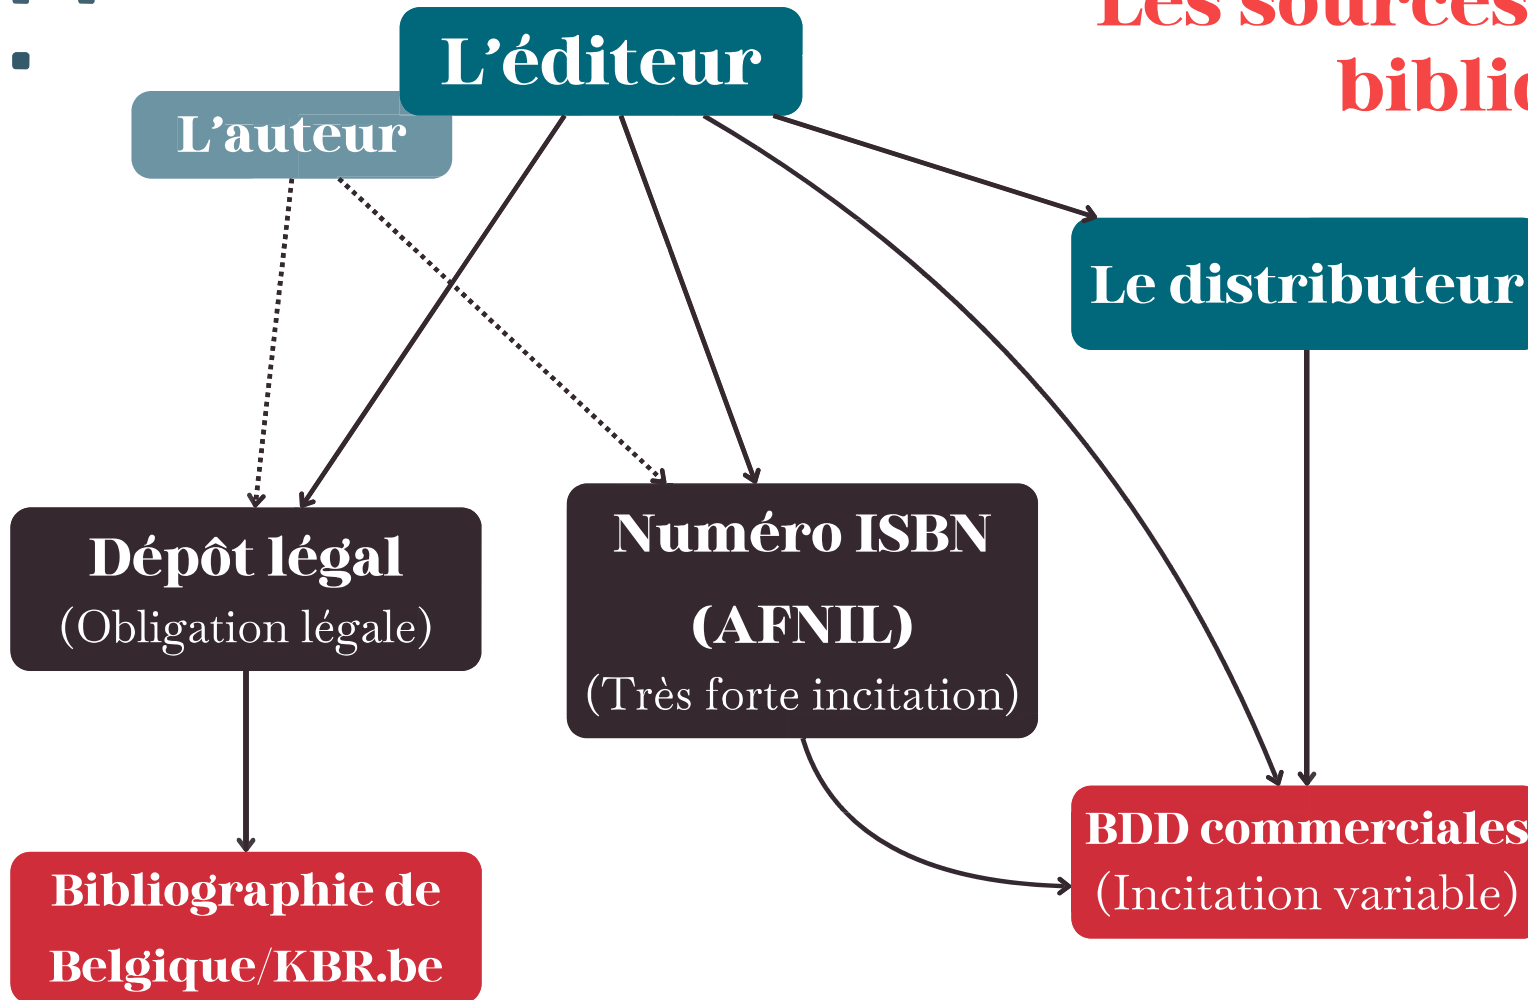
Les sources
bibli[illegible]

L'éditeur

L'auteur

Le distributeur

Dépôt légal
(Obligation légale)

Numéro ISBN
(AFNIL)
(Très forte incitation)

BDD commerciales
(Incitation variable)

Bibliographie de
Belgique/KBR.be